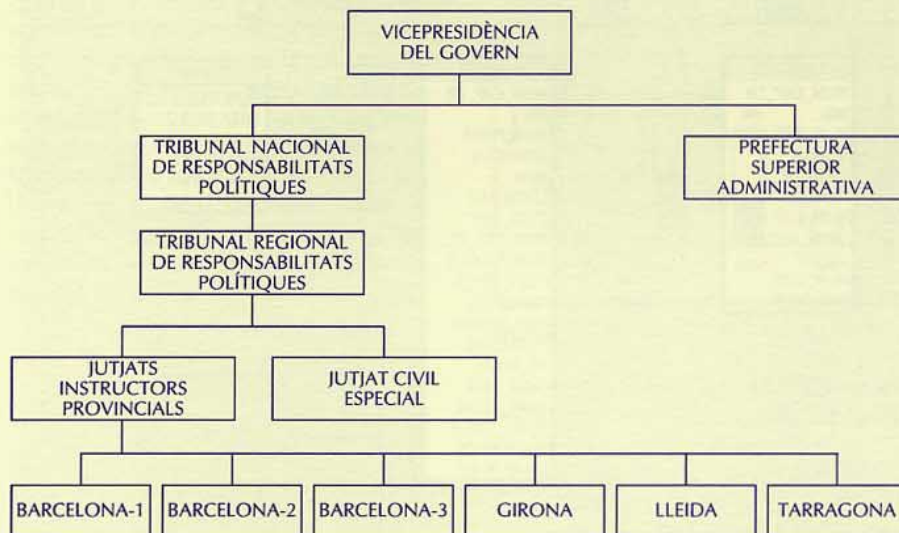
VICEPRESIDÈNCIA DEL GOVERN

TRIBUNAL NACIONAL DE RESPONSABILITATS POLÍTIQUES

PREFECTURA SUPERIOR ADMINISTRATIVA

TRIBUNAL REGIONAL DE RESPONSABILITATS POLÍTIQUES

JUTJATS INSTRUCTORS PROVINCIALS

JUTJAT CIVIL ESPECIAL

BARCELONA-1

BARCELONA-2

BARCELONA-3

GIRONA

LLEIDA

TARRAGONA